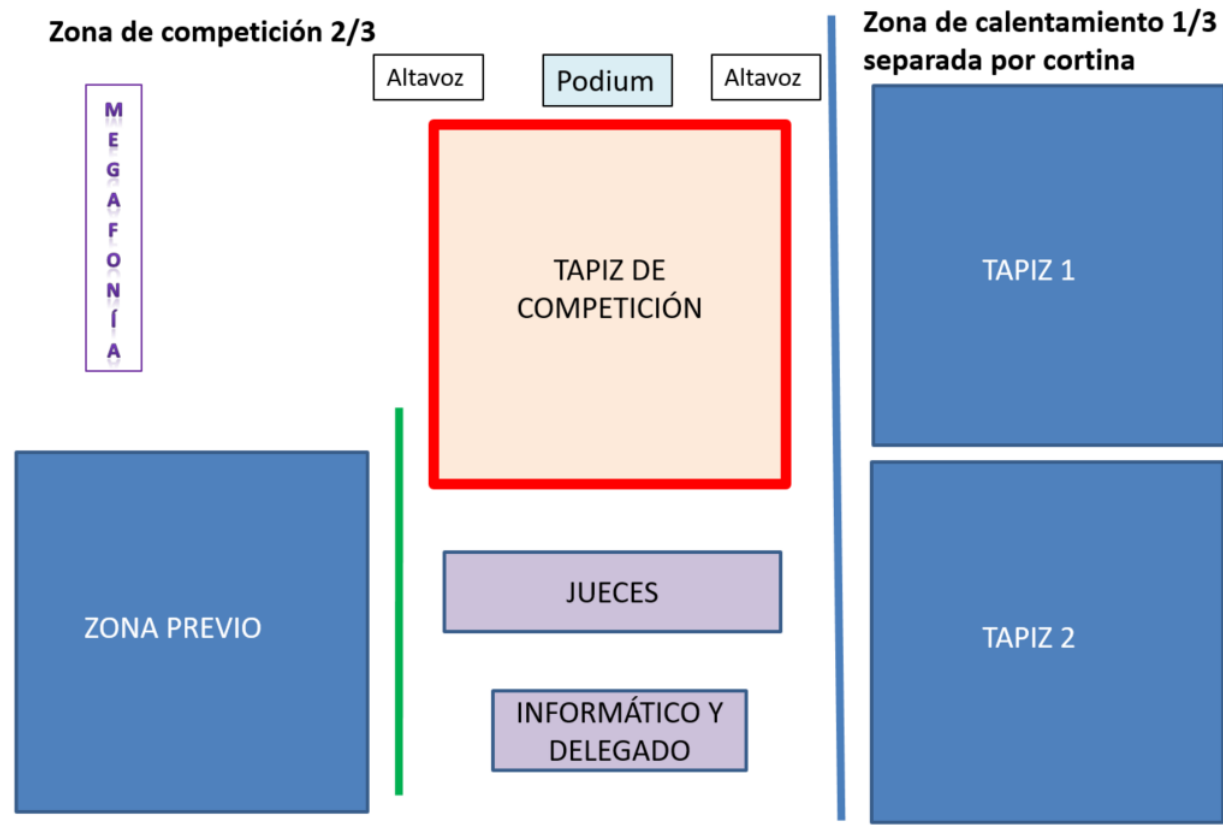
Zona de competición 2/3

Zona de calentamiento 1/3 separada por cortina

Altavoz

Podium

Altavoz

M E G A F O N Í A

TAPIZ DE COMPETICIÓN

TAPIZ 1

ZONA PREVIO

JUECES

TAPIZ 2

INFORMÁTICO Y DELEGADO